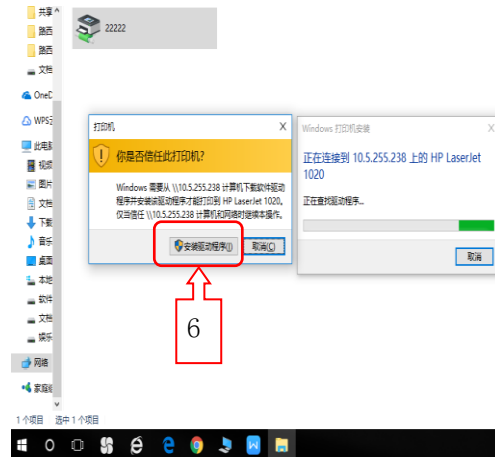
共享
路西
路西
文档
OneD
WPS
此电脑
视频
图片
文档
下载
音乐
桌面
本地
软件
文档
娱乐
网络
家庭组
1 个项目 选中 1 个项目

22222

打印机
你是否信任此打印机?
Windows 需要从 \\10.5.255.238 计算机下载软件驱动程序并安装该驱动程序才能打印到 HP LaserJet 1020。仅当信任 \\10.5.255.238 计算机和网络时继续本操作。
安装驱动程序(I)
取消(C)

6

Windows 打印机安装
正在连接到 10.5.255.238 上的 HP LaserJet 1020
正在查找驱动程序...
取消